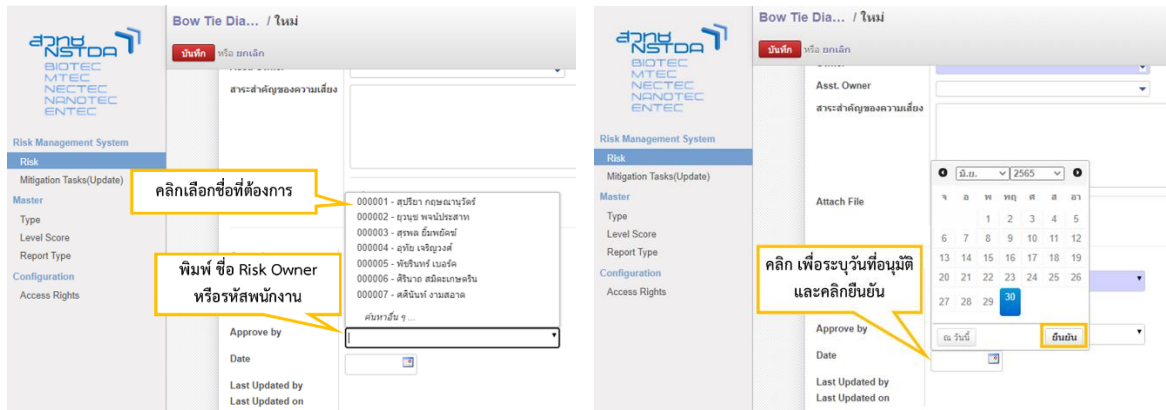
สวทช NSTDA
BIOTEC
MTEC
NECTEC
NANOTEC
ENTEC

Risk Management System
Risk
Mitigation Tasks(Update)
Master
Type
Level Score
Report Type
Configuration
Access Rights

Bow Tie Dia... / ใหม่
บันทึก หรือ ยกเลิก

Risk Owner
สาระสำคัญของความเสี่ยง

คลิกเลือกชื่อที่ต้องการ

000001 - สุปรียา กฤษณานุวัตร์
000002 - ยุวนุช พจน์ประสาท
000003 - สุรพล อิ่มพยัคฆ์
000004 - อุทัย เจริญวงศ์
000005 - พัชรินทร์ เบอร์ค
000006 - ศิริมาถ สมัคงเกษตรกิน
000007 - ศลินันท์ งามสอาด
ค้นหาอื่น ๆ ...

พิมพ์ ชื่อ Risk Owner หรือรหัสพนักงาน

Approve by
Date
Last Updated by
Last Updated on

สวทช NSTDA
BIOTEC
MTEC
NECTEC
NANOTEC
ENTEC

Risk Management System
Risk
Mitigation Tasks(Update)
Master
Type
Level Score
Report Type
Configuration
Access Rights

Bow Tie Dia... / ใหม่
บันทึก หรือ ยกเลิก

Owner
Asst. Owner
สาระสำคัญของความเสี่ยง

Attach File

มิ.ย. 2565

| จ | อ | พ | พฤ | ศ | ส | อา |
|---|---|---|---|---|---|---|
| | | 1 | 2 | 3 | 4 | 5 |
| 6 | 7 | 8 | 9 | 10 | 11 | 12 |
| 13 | 14 | 15 | 16 | 17 | 18 | 19 |
| 20 | 21 | 22 | 23 | 24 | 25 | 26 |
| 27 | 28 | 29 | 30 | | | |

ณ วันนี้
ยืนยัน

คลิก เพื่อระบุวันที่อนุมัติ และคลิกยืนยัน

Approve by
Date
Last Updated by
Last Updated on